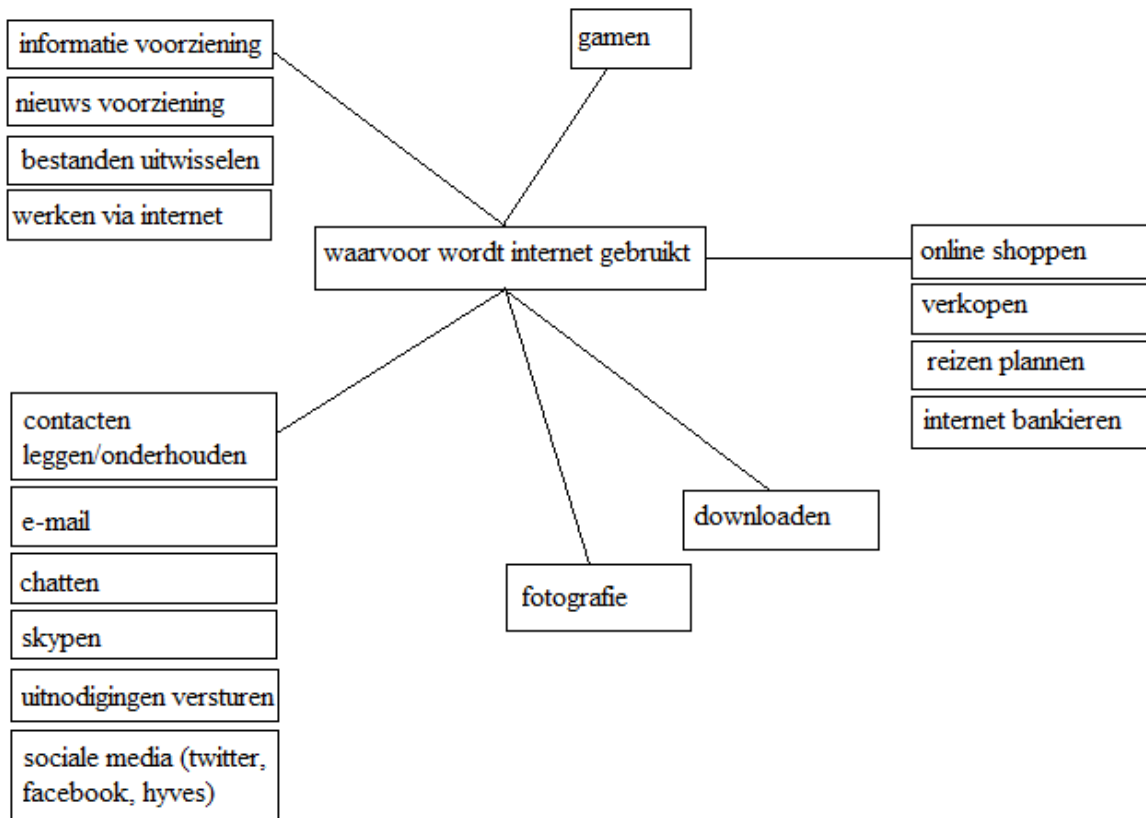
informatie voorziening

nieuws voorziening

bestanden uitwisselen

werken via internet

gamen

waarvoor wordt internet gebruikt

online shoppen

verkopen

reizen plannen

internet bankieren

contacten leggen/onderhouden

e-mail

chatten

skypen

uitnodigingen versturen

sociale media (twitter, facebook, hyves)

fotografie

downloaden